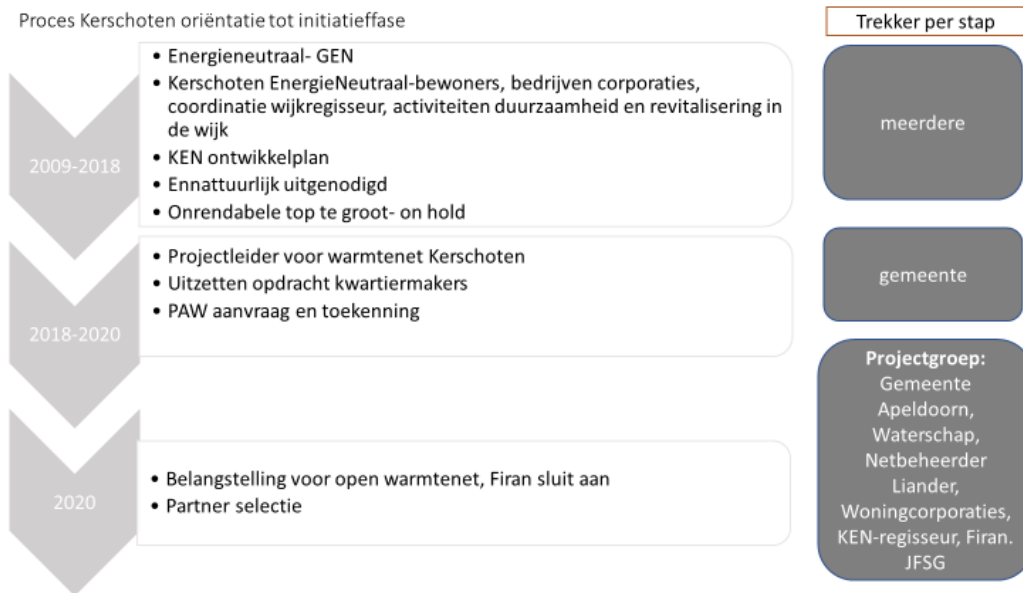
Proces Kerschoten oriëntatie tot initiatieffase

Trekker per stap

2009-2018

- Energieneutraal- GEN
- Kerschoten EnergieNeutraal-bewoners, bedrijven corporaties, coordinatie wijkregisseur, activiteiten duurzaamheid en revitalisering in de wijk
- KEN ontwikkelplan
- Ennattuurlijk uitgenodigd
- Onrendabele top te groot- on hold

meerdere

2018-2020

- Projectleider voor warmtenet Kerschoten
- Uitzetten opdracht kwartiermakers
- PAW aanvraag en toekenning

gemeente

2020

- Belangstelling voor open warmtenet, Firan sluit aan
- Partner selectie

Projectgroep: Gemeente Apeldoorn, Waterschap, Netbeheerder Liander, Woningcorporaties, KEN-regisseur, Firan. JFSG